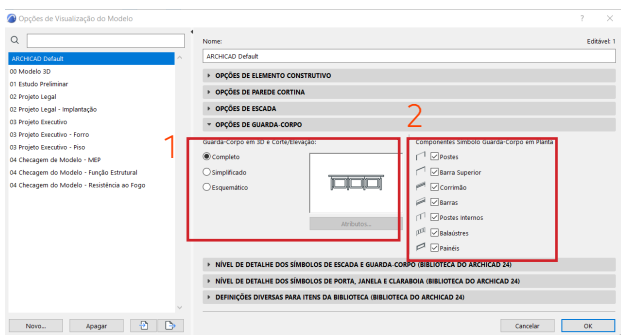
Opções de Visualização do Modelo

? ×

ARCHICAD Default
00 Modelo 3D
01 Estudo Preliminar
02 Projeto Legal
02 Projeto Legal - Implantação
03 Projeto Executivo
03 Projeto Executivo - Forro
03 Projeto Executivo - Piso
04 Checagem de Modelo - MEP
04 Checagem do Modelo - Função Estrutural
04 Checagem do Modelo - Resistência ao Fogo

Novo... Apagar

Nome: Editável: 1
ARCHICAD Default

OPÇÕES DE ELEMENTO CONSTRUTIVO
OPÇÕES DE PAREDE CORTINA
OPÇÕES DE ESCADA
OPÇÕES DE GUARDA-CORPO

1

2

Guarda-Corpo em 3D e Corte/Elevação:
Completo
Simplificado
Esquemático

Atributos...

Componentes Símbolo Guarda-Corpo em Planta
Postes
Barra Superior
Corrimão
Barras
Postes Internos
Balaústres
Painéis

NÍVEL DE DETALHE DOS SÍMBOLOS DE ESCADA E GUARDA-CORPO (BIBLIOTECA DO ARCHICAD 24)
NÍVEL DE DETALHE DOS SÍMBOLOS DE PORTA, JANELA E CLARABOIA (BIBLIOTECA DO ARCHICAD 24)
DEFINIÇÕES DIVERSAS PARA ITENS DA BIBLIOTECA (BIBLIOTECA DO ARCHICAD 24)

Cancelar OK